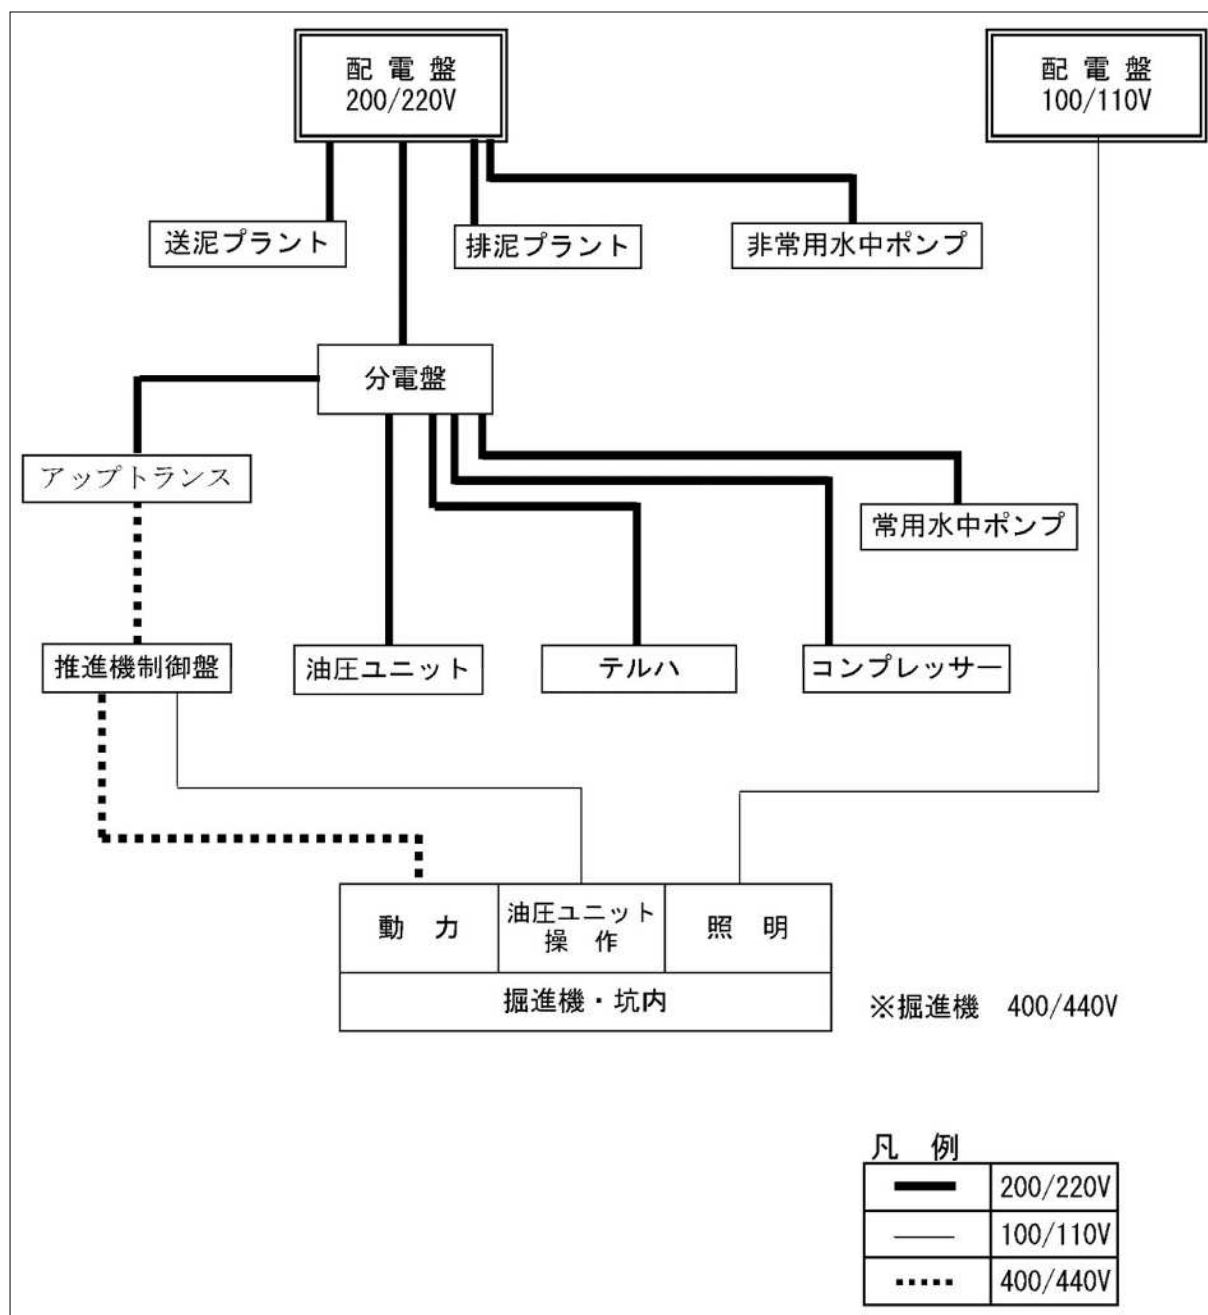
配 電 盤
200/220V

配 電 盤
100/110V

送泥プラント

排泥プラント

非常用水中ポンプ

分電盤

アップトランス

常用水中ポンプ

推進機制御盤

油圧ユニット

テルハ

コンプレッサー

| 動　力 | 油圧ユニット 操　作 | 照　明 |
|---|---|---|
| 掘進機・坑内 | | |

※掘進機　400/440V

凡　例

| | |
|---|---|
| ━━ | 200/220V |
| ── | 100/110V |
| ····· | 400/440V |